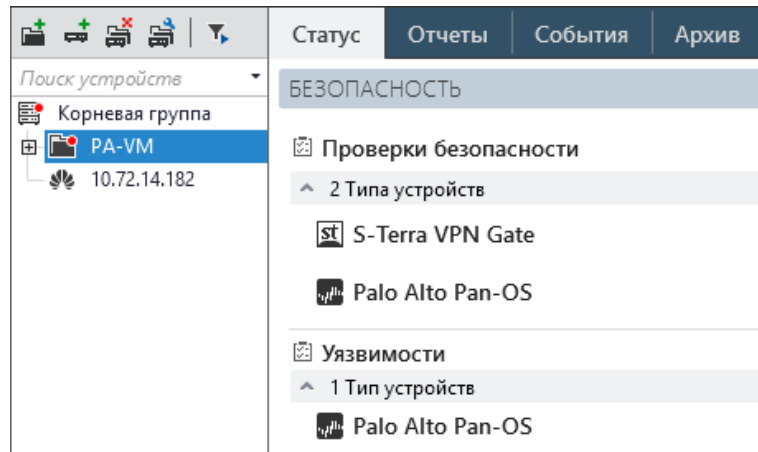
Поиск устройств

Корневая группа

PA-VM

10.72.14.182

Статус | Отчеты | События | Архив

БЕЗОПАСНОСТЬ

Проверки безопасности

2 Типа устройств

st S-Terra VPN Gate

Palo Alto Pan-OS

Уязвимости

1 Тип устройств

Palo Alto Pan-OS